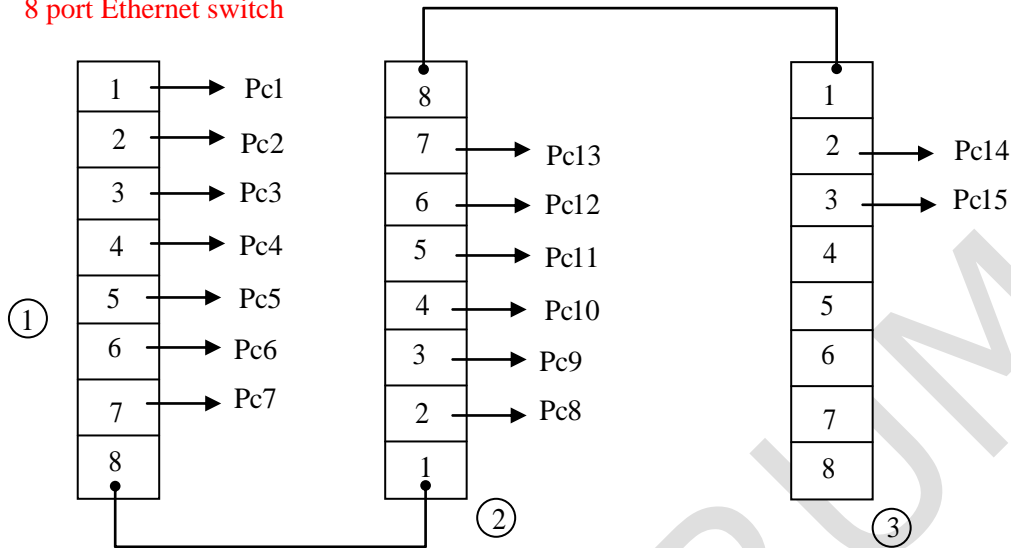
8 port Ethernet switch

| 1 | Pc1 |
|---|---|
| 2 | Pc2 |
| 3 | Pc3 |
| 4 | Pc4 |
| 5 | Pc5 |
| 6 | Pc6 |
| 7 | Pc7 |
| 8 | |

①

| 8 | |
|---|---|
| 7 | Pc13 |
| 6 | Pc12 |
| 5 | Pc11 |
| 4 | Pc10 |
| 3 | Pc9 |
| 2 | Pc8 |
| 1 | |

②

| 1 | |
|---|---|
| 2 | Pc14 |
| 3 | Pc15 |
| 4 | |
| 5 | |
| 6 | |
| 7 | |
| 8 | |

③